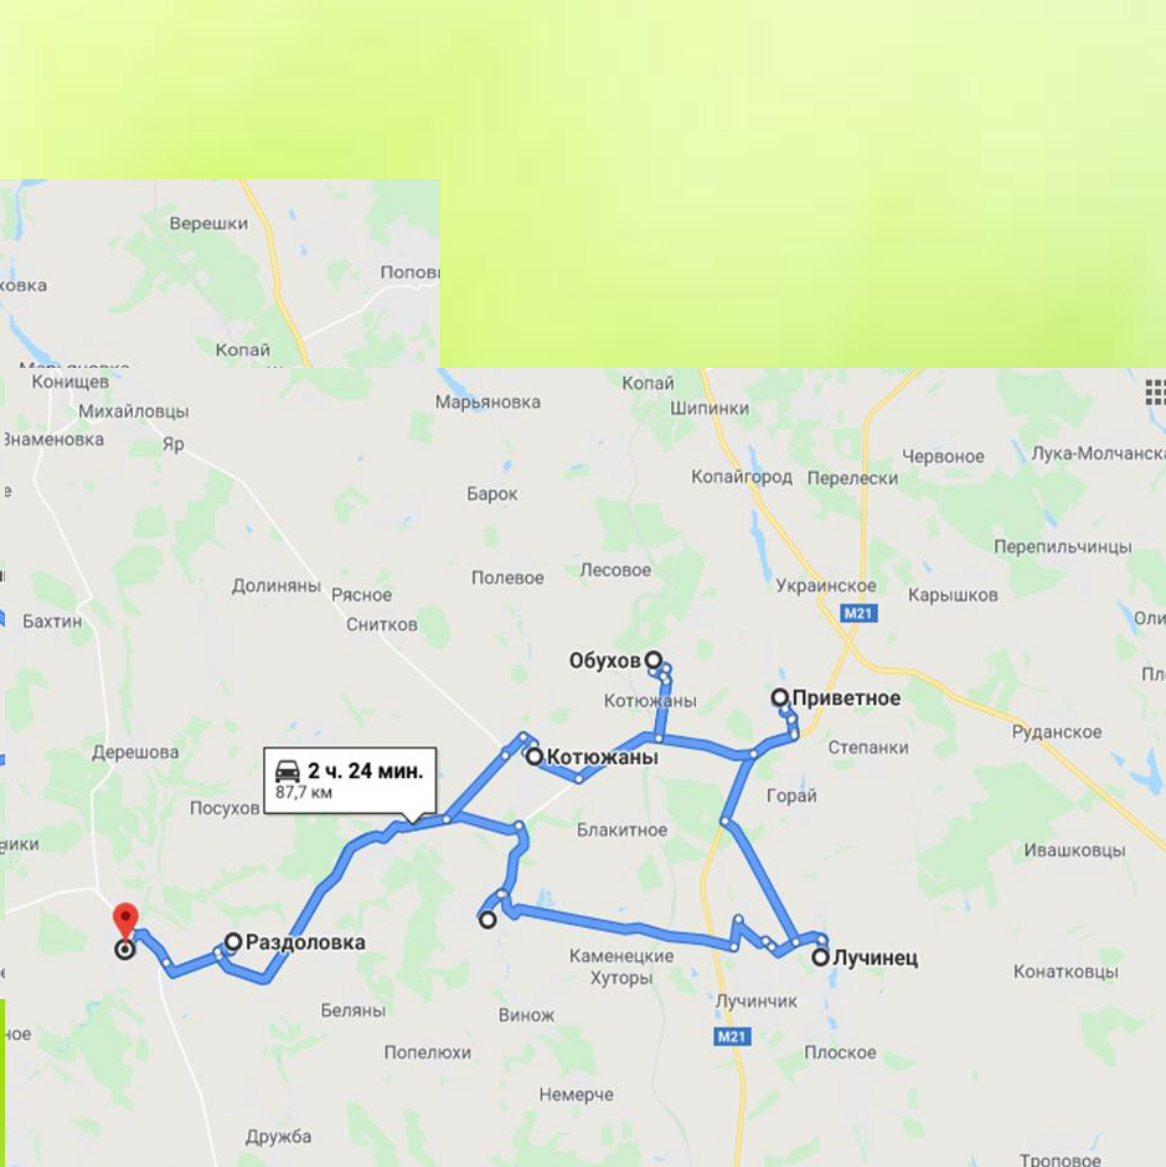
Верешки
ковка
Попові
Копай
Марьяновка
Конищев
Михайловцы
Знаменовка
Яр
Копай
Шипинки
Марьяновка
Копайгород
Перелески
Червоное
Лука-Молчанска
Барок
Перепильчинцы
Долиняны
Рясное
Полевое
Лесовое
Украинское
Карышков
M21
Бахтин
Ситков
Оли
Обухов
Пл
Котюжаны
Приветное
Руданское
Котюжаны
Степанки
Дерешова
2 ч. 24 мин.
87,7 км
Горай
Посухов
Блакитное
Ивашковцы
ики
Раздоловка
Каменецкие Хуторы
Лучинец
Конатковцы
Беляны
Винож
Лучинчик
ное
M21
Попелюхи
Плоское
Немерче
Дружба
Троповое